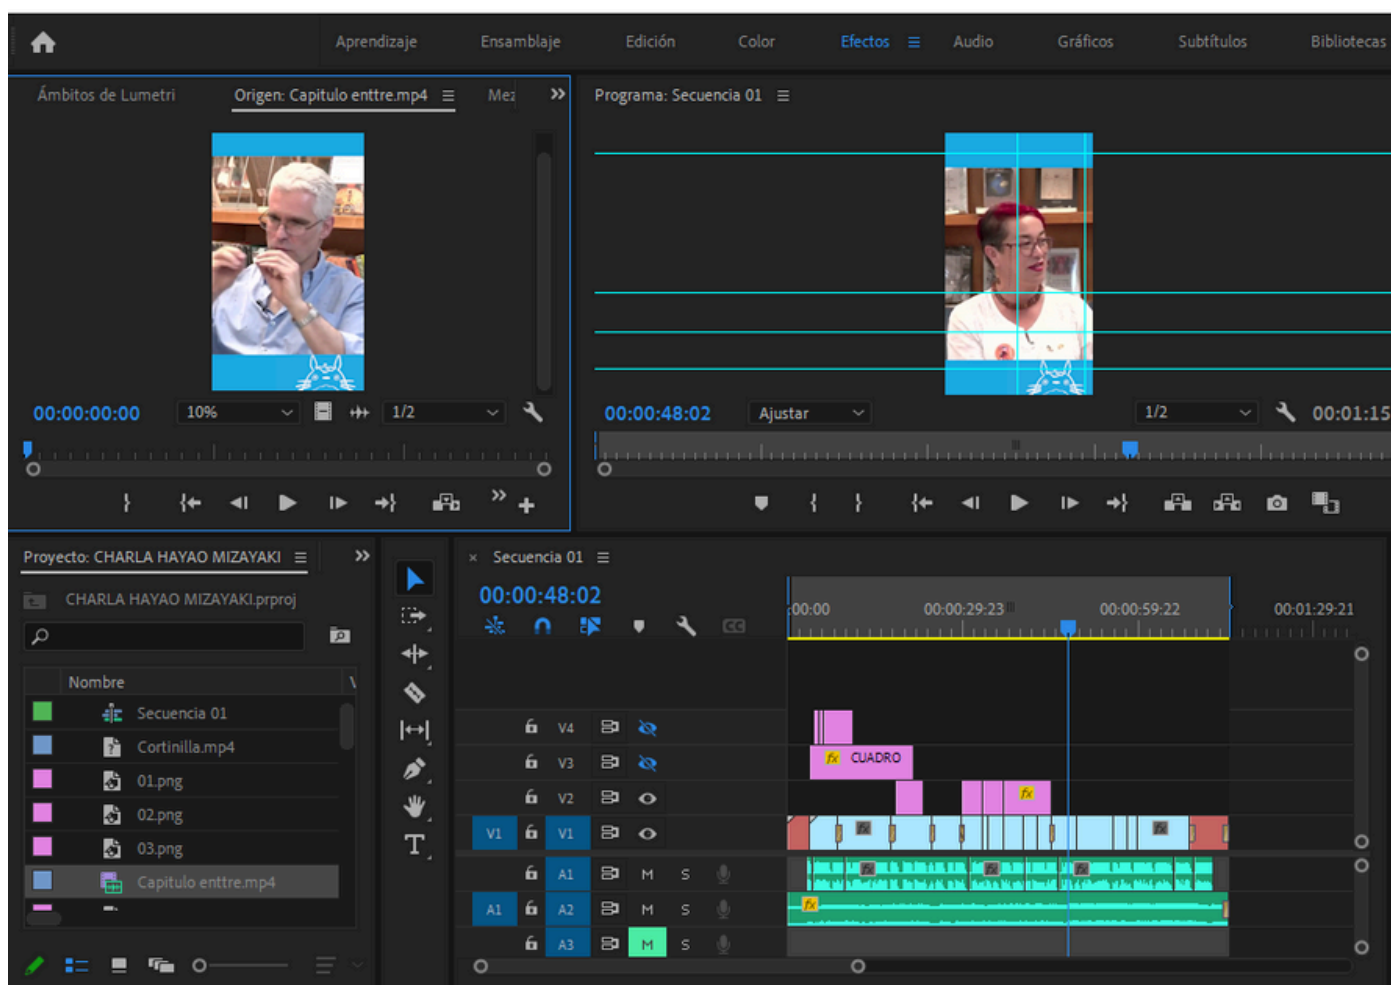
Aprendizaje Ensamblaje Edición Color Efectos ≡ Audio Gráficos Subtítulos Bibliotecas

Ámbitos de Lumetri Origen: Capitulo enttre.mp4 ≡ Mez »

Programa: Secuencia 01 ≡

00:00:00:00 10% 1/2

00:00:48:02 Ajustar 1/2 00:01:15

Proyecto: CHARLA HAYAO MIZAYAKI ≡ »

CHARLA HAYAO MIZAYAKI.prproj

Nombre

Secuencia 01
Cortinilla.mp4
01.png
02.png
03.png
Capitulo enttre.mp4

× Secuencia 01 ≡

00:00:48:02

:00:00 00:00:29:23 00:00:59:22 00:01:29:21

V4
V3
V2
V1 V1
A1 M S
A1 A2 M S
A3 M S

CUADRO